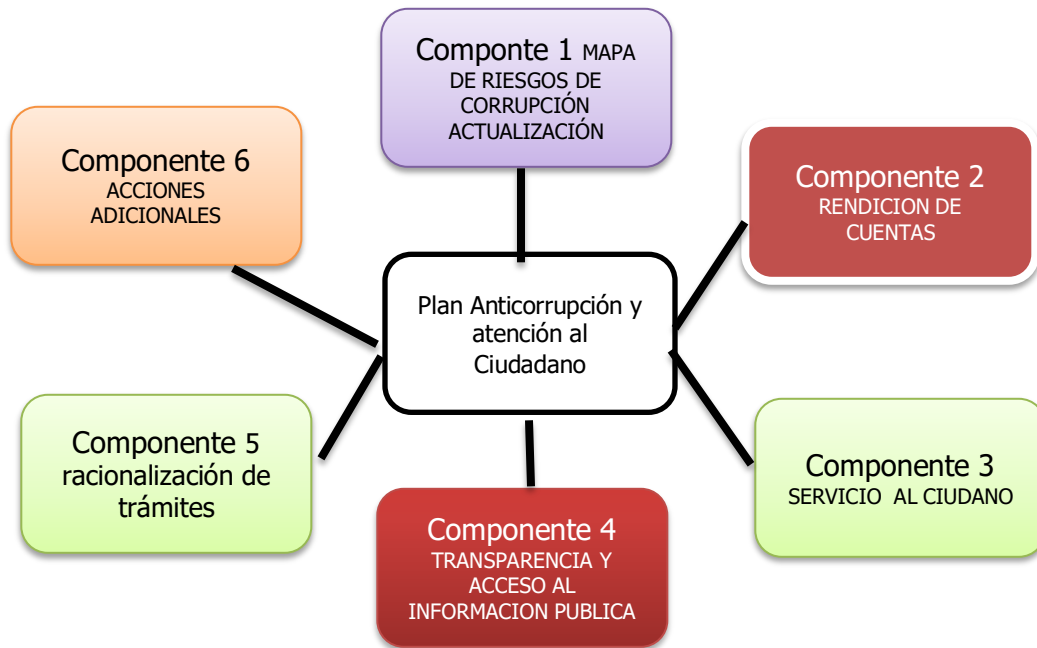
Componte 1 MAPA DE RIESGOS DE CORRUPCIÓN ACTUALIZACIÓN

Componente 6 ACCIONES ADICIONALES

Componente 2 RENDICION DE CUENTAS

Plan Anticorrupción y atención al Ciudadano

Componente 5 racionalización de trámites

Componente 3 SERVICIO AL CIUDANO

Componente 4 TRANSPARENCIA Y ACCESO AL INFORMACION PUBLICA